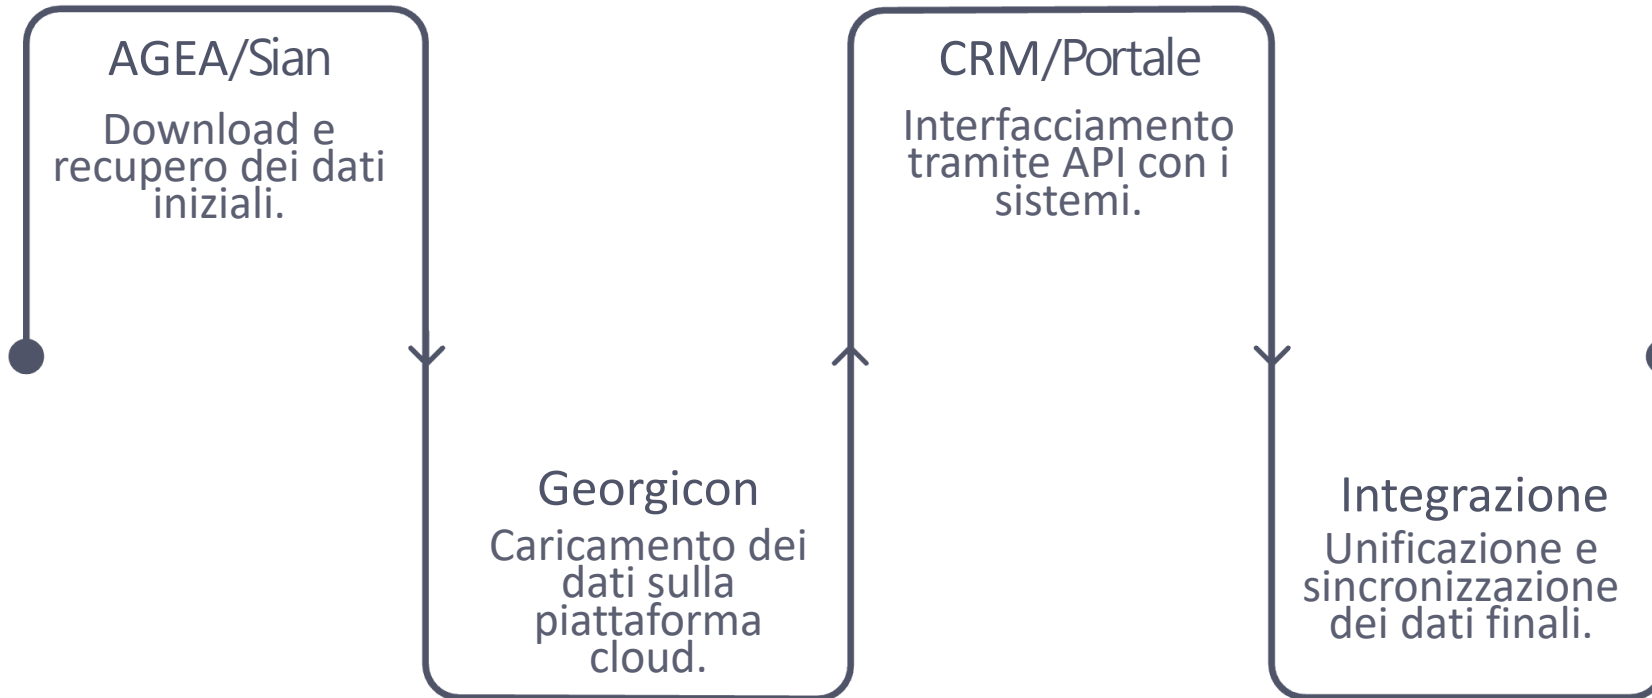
AGEA/Sian
Download e recupero dei dati iniziali.

Georgicon
Caricamento dei dati sulla piattaforma cloud.

CRM/Portale
Interfacciamento tramite API con i sistemi.

Integrazione
Unificazione e sincronizzazione dei dati finali.